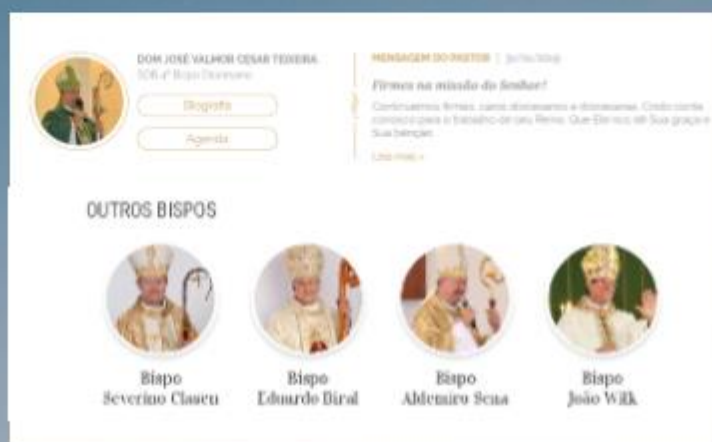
DOM JOSÉ VALMOR CESAR TEIXEIRA
SDB 4º Bispo Diocesano

Biografia

Agenda

MENSAGEM DO PASTOR | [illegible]

Firmes na missão do Senhor!

Continuemos firmes, caros diocesanos e diocesanas. Cristo conta conosco para o trabalho de seu Reino. Que Ele nos dê Sua graça e Sua bênção.

Leia mais »

OUTROS BISPOS

Bispo
Severino Clasen

Bispo
Eduardo Biral

Bispo
Aldemiro Sena

Bispo
João Wilk